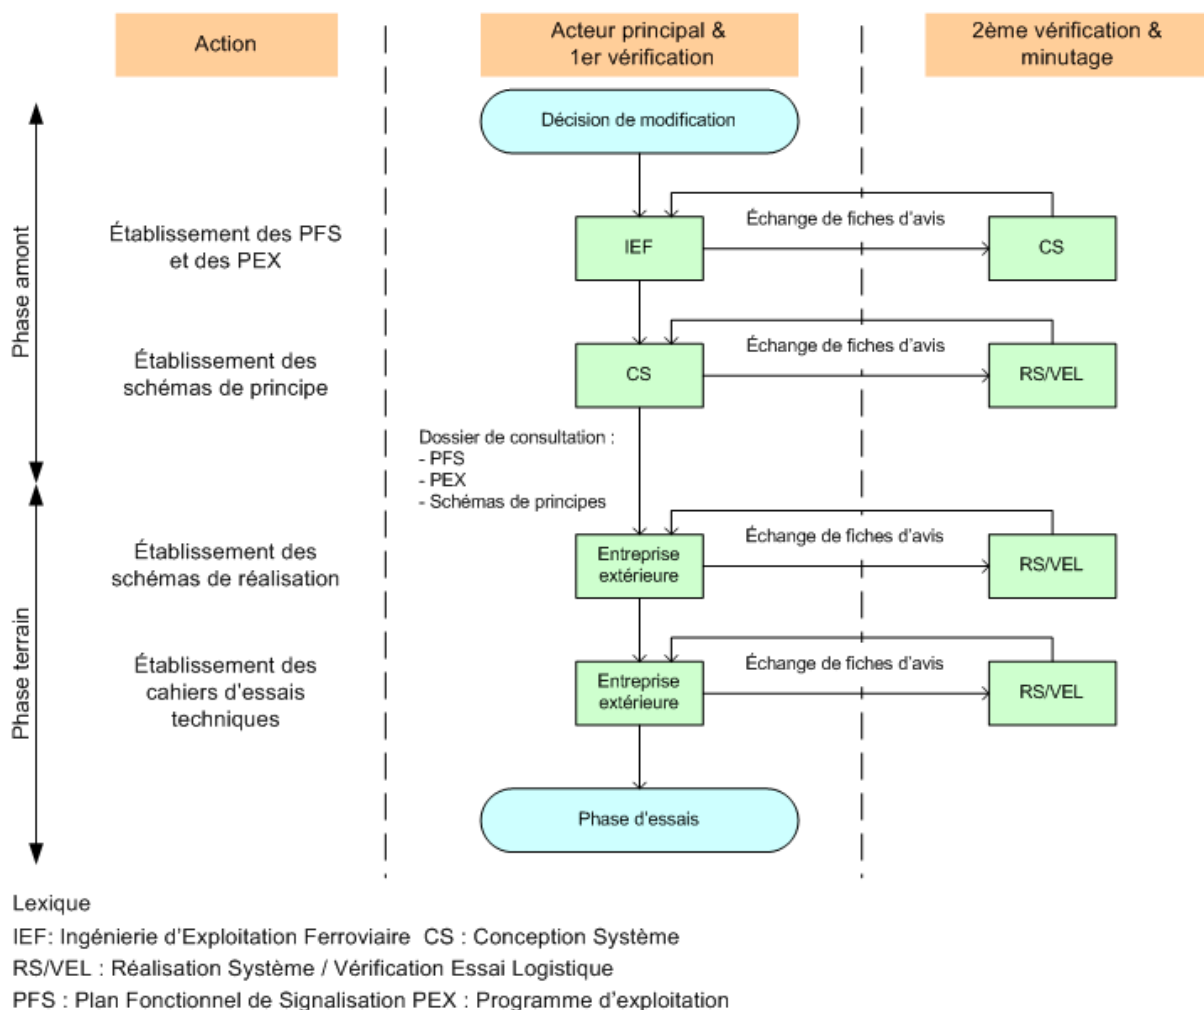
Action

Acteur principal & 1er vérification

2ème vérification & minutage

Phase amont

Phase terrain

Décision de modification

Établissement des PFS et des PEX

IEF

Échange de fiches d'avis

CS

Établissement des schémas de principe

CS

Échange de fiches d'avis

RS/VEL

Dossier de consultation :
- PFS
- PEX
- Schémas de principes

Établissement des schémas de réalisation

Entreprise extérieure

Échange de fiches d'avis

RS/VEL

Établissement des cahiers d'essais techniques

Entreprise extérieure

Échange de fiches d'avis

RS/VEL

Phase d'essais

Lexique
IEF: Ingénierie d'Exploitation Ferroviaire CS : Conception Système
RS/VEL : Réalisation Système / Vérification Essai Logistique
PFS : Plan Fonctionnel de Signalisation PEX : Programme d'exploitation